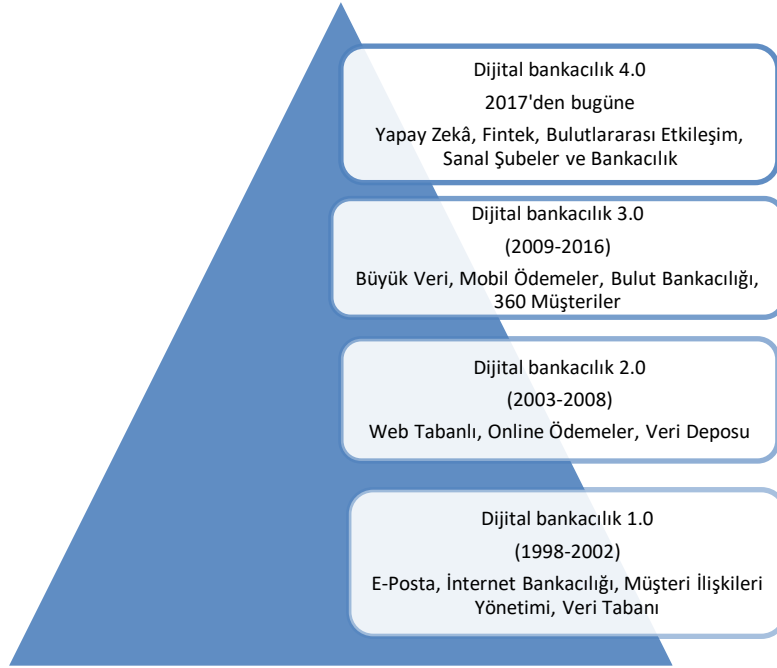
Dijital bankacılık 4.0
2017'den bugüne
Yapay Zekâ, Fintek, Bulutlararası Etkileşim, Sanal Şubeler ve Bankacılık

Dijital bankacılık 3.0
(2009-2016)
Büyük Veri, Mobil Ödemeler, Bulut Bankacılığı, 360 Müşteriler

Dijital bankacılık 2.0
(2003-2008)
Web Tabanlı, Online Ödemeler, Veri Deposu

Dijital bankacılık 1.0
(1998-2002)
E-Posta, İnternet Bankacılığı, Müşteri İlişkileri Yönetimi, Veri Tabanı